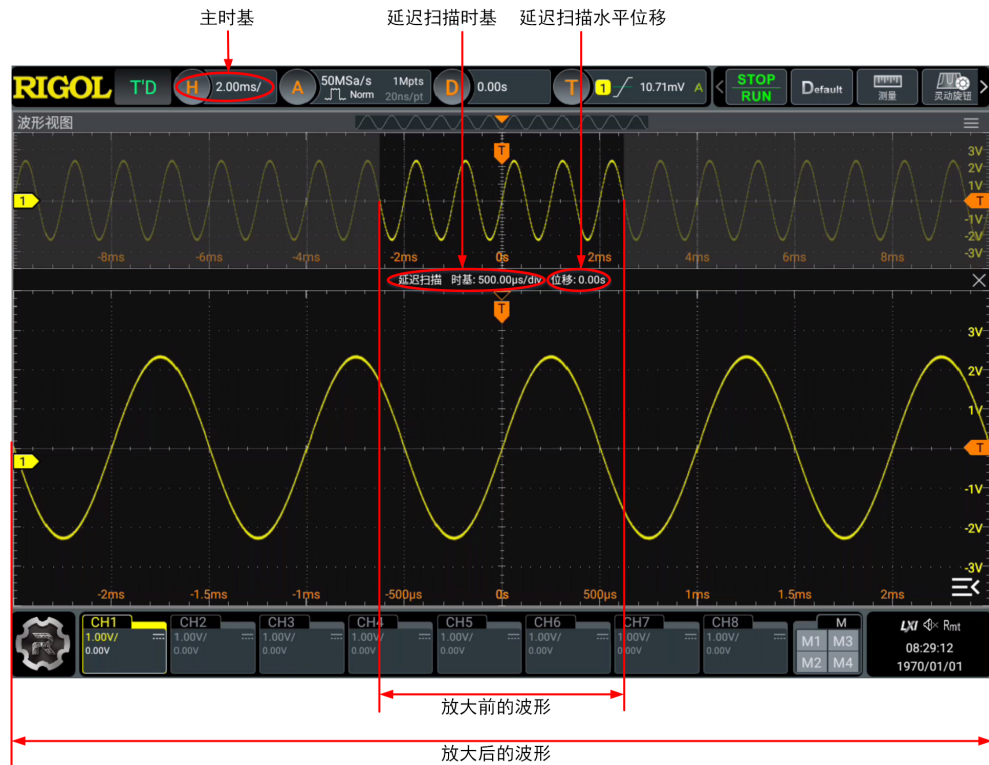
主时基
延迟扫描时基
延迟扫描水平位移

RIGOL T'D H 2.00ms/ A 50MSa/s Norm 1Mpts 20ns/pt D 0.00s T 1 10.71mV A STOP RUN Default 测量 灵动旋钮

波形视图

T
3V
2V
1V
T
-1V
-2V
-3V
1
-8ms -6ms -4ms -2ms 0s 2ms 4ms 6ms 8ms

延迟扫描 时基: 500.00μs/div 位移: 0.00s

T
3V
2V
1V
T
-1V
-2V
-3V
1
-2ms -1.5ms -1ms -500μs 0s 500μs 1ms 1.5ms 2ms

CH1 1.00V/ 0.00V
CH2 1.00V/ 0.00V
CH3 1.00V/ 0.00V
CH4 1.00V/ 0.00V
CH5 1.00V/ 0.00V
CH6 1.00V/ 0.00V
CH7 1.00V/ 0.00V
CH8 1.00V/ 0.00V
M M1 M3 M2 M4
LXI Rmt
08:29:12
1970/01/01

放大前的波形

放大后的波形